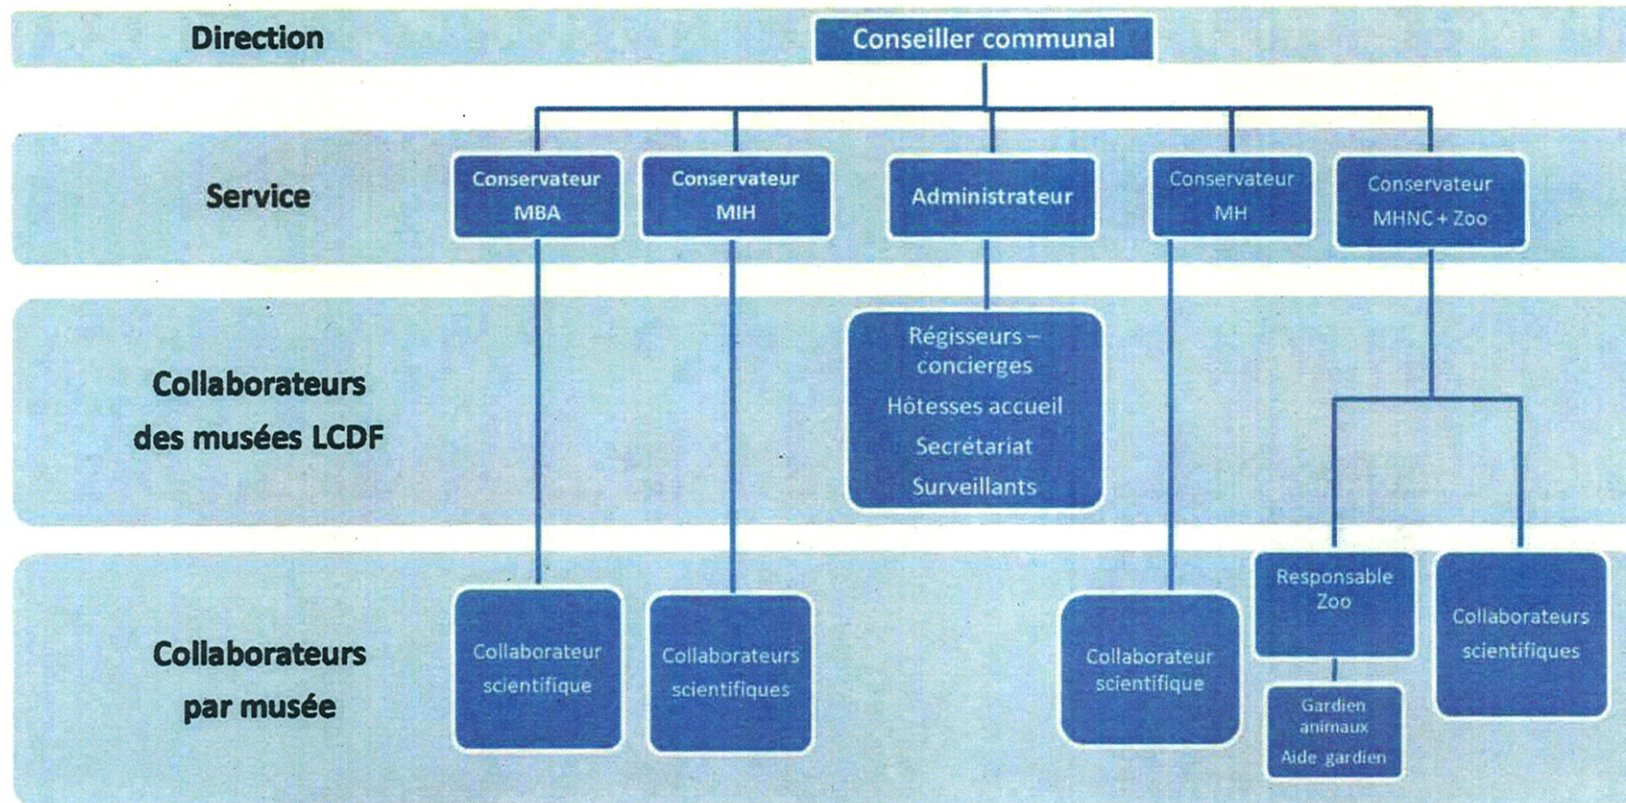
Direction

Conseiller communal

Service

Conservateur MBA

Conservateur MIH

Administrateur

Conservateur MH

Conservateur MHNC + Zoo

Collaborateurs des musées LCDF

Régisseurs – concierges
Hôtesses accueil
Secrétariat
Surveillants

Collaborateurs par musée

Collaborateur scientifique

Collaborateurs scientifiques

Collaborateur scientifique

Responsable Zoo

Gardien animaux
Aide gardien

Collaborateurs scientifiques